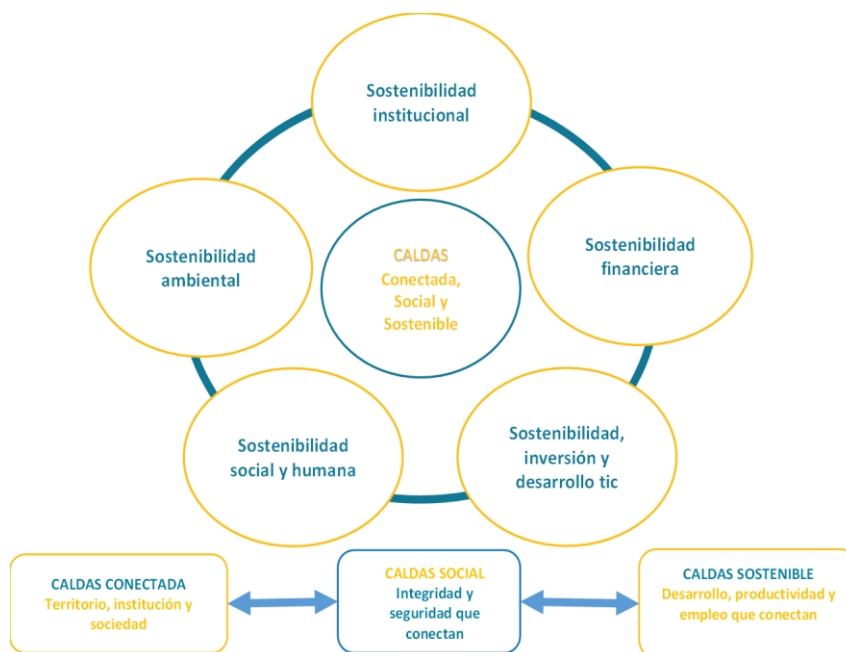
Sostenibilidad institucional

Sostenibilidad ambiental

CALDAS
Conectada, Social y Sostenible

Sostenibilidad financiera

Sostenibilidad social y humana

Sostenibilidad, inversión y desarrollo tic

CALDAS CONECTADA
Territorio, institución y sociedad

CALDAS SOCIAL
Integridad y seguridad que conectan

CALDAS SOSTENIBLE
Desarrollo, productividad y empleo que conectan